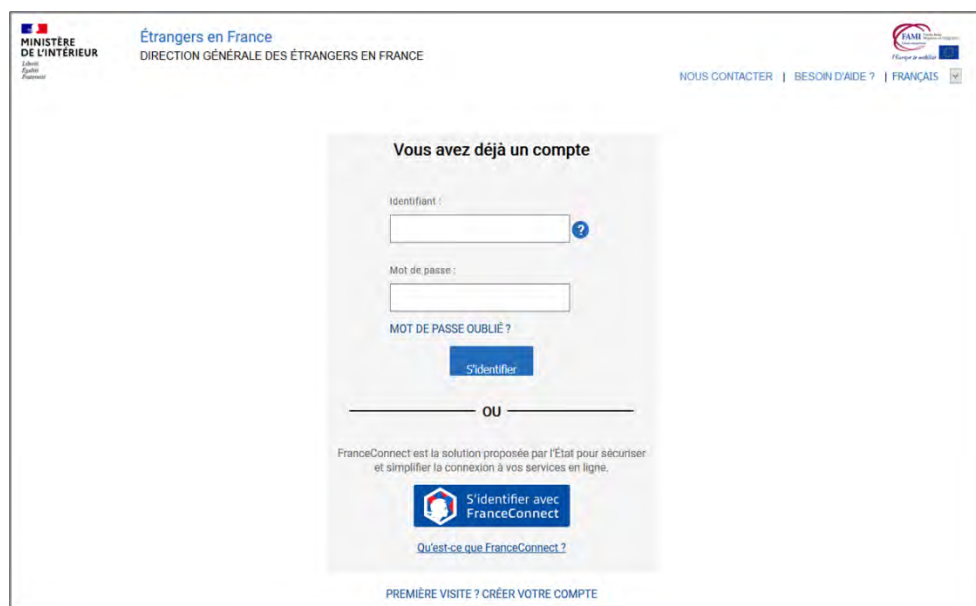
MINISTÈRE DE L'INTÉRIEUR
Liberté
Égalité
Fraternité

Étrangers en France
DIRECTION GÉNÉRALE DES ÉTRANGERS EN FRANCE

FAMI

L'Europe se mobilise

NOUS CONTACTER | BESOIN D'AIDE ? | FRANÇAIS

Vous avez déjà un compte

Identifiant :

Mot de passe :

MOT DE PASSE OUBLIÉ ?

S'identifier

OU

FranceConnect est la solution proposée par l'État pour sécuriser et simplifier la connexion à vos services en ligne.

S'identifier avec FranceConnect

Qu'est-ce que FranceConnect ?

PREMIÈRE VISITE ? CRÉER VOTRE COMPTE